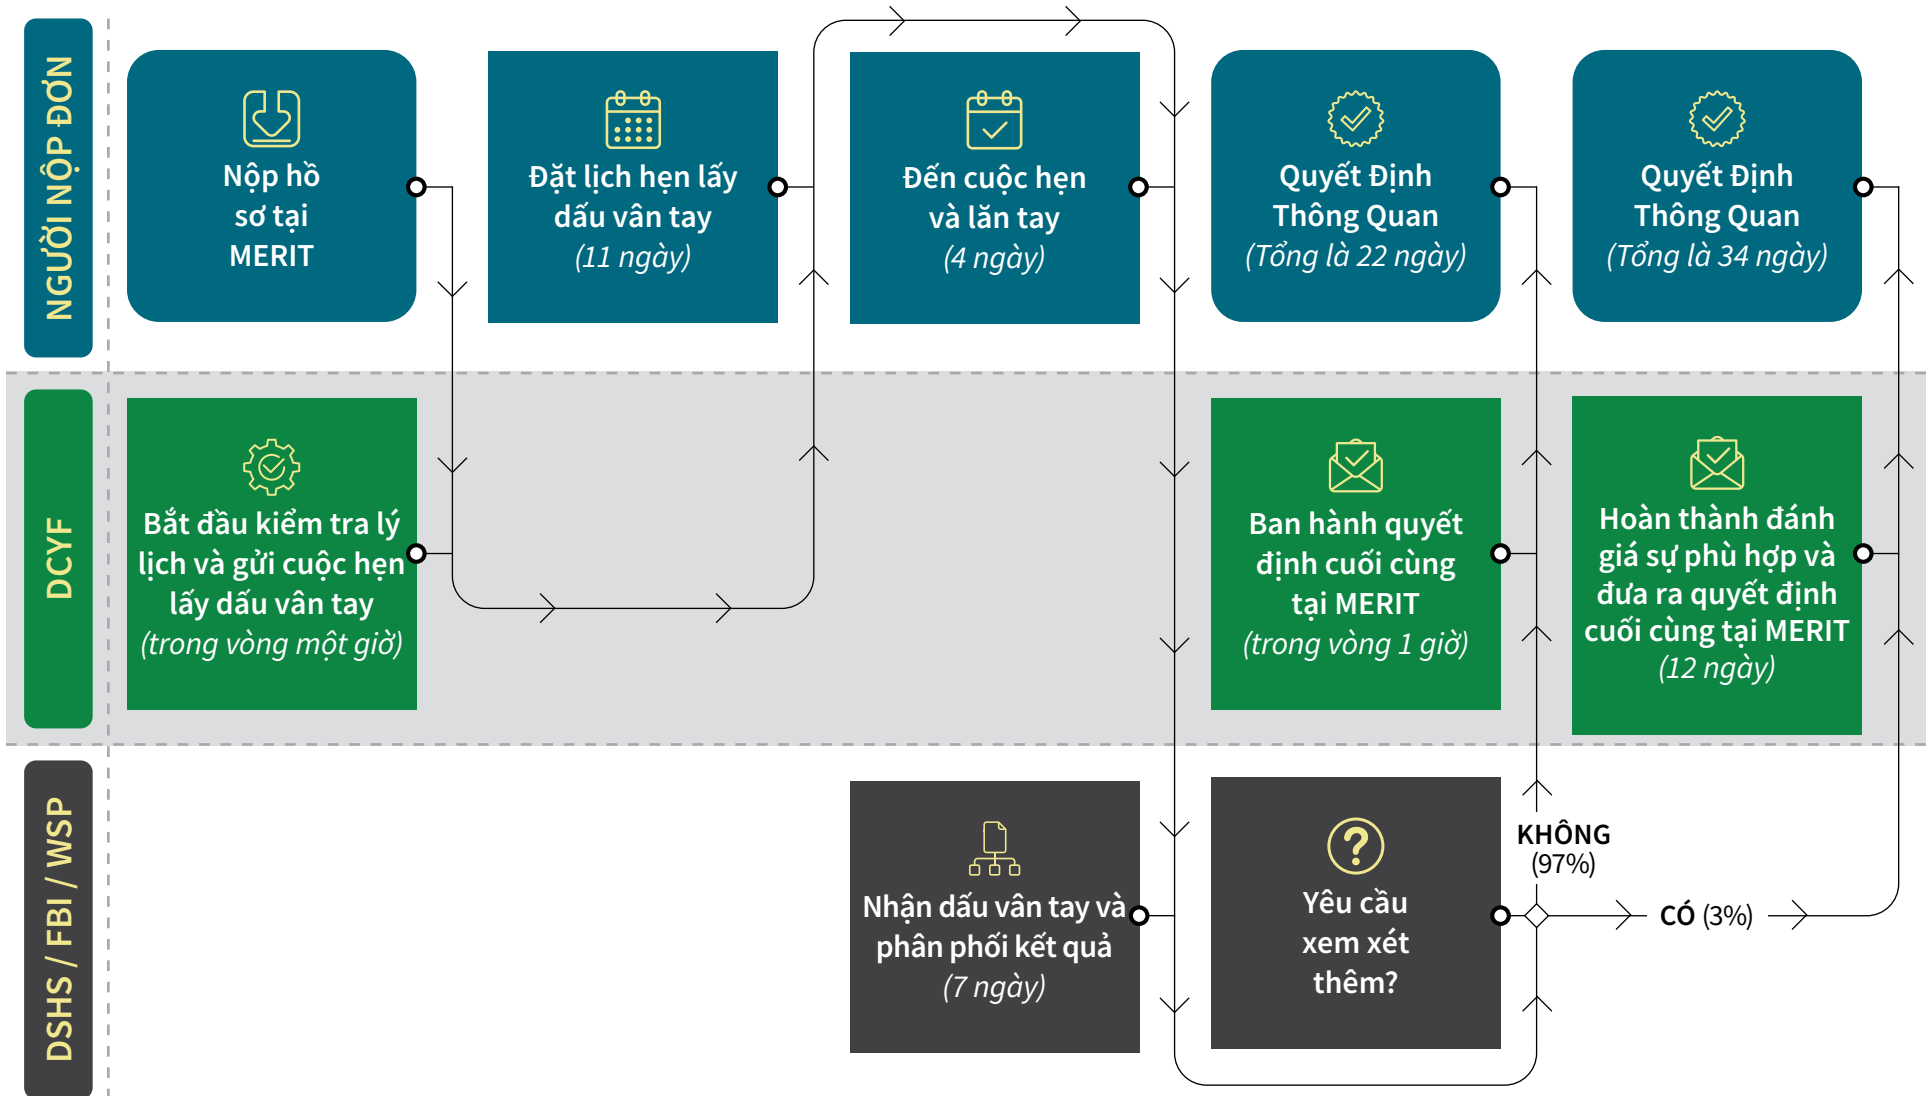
NGƯỜI NỘP ĐƠN

Nộp hồ sơ tại MERIT

Đặt lịch hẹn lấy dấu vân tay (11 ngày)

Đến cuộc hẹn và lăn tay (4 ngày)

Quyết Định Thông Quan (Tổng là 22 ngày)

Quyết Định Thông Quan (Tổng là 34 ngày)

DCYF

Bắt đầu kiểm tra lý lịch và gửi cuộc hẹn lấy dấu vân tay (trong vòng một giờ)

Ban hành quyết định cuối cùng tại MERIT (trong vòng 1 giờ)

Hoàn thành đánh giá sự phù hợp và đưa ra quyết định cuối cùng tại MERIT (12 ngày)

DSHS / FBI / WSP

Nhận dấu vân tay và phân phối kết quả (7 ngày)

Yêu cầu xem xét thêm?

KHÔNG (97%)

CÓ (3%)